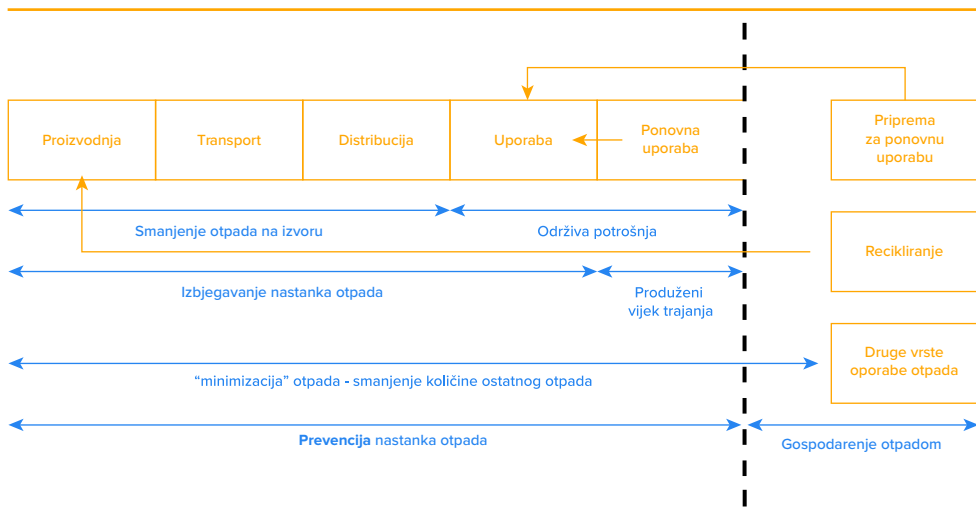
Proizvodnja

Transport

Distribucija

Uporaba

Ponovna uporaba

Priprema za ponovnu uporabu

Smanjenje otpada na izvoru

Održiva potrošnja

Recikliranje

Izbjegavanje nastanka otpada

Produženi vijek trajanja

Druge vrste oporabe otpada

“minimizacija” otpada - smanjenje količine ostatnog otpada

**Prevencija** nastanka otpada

Gospodarenje otpadom